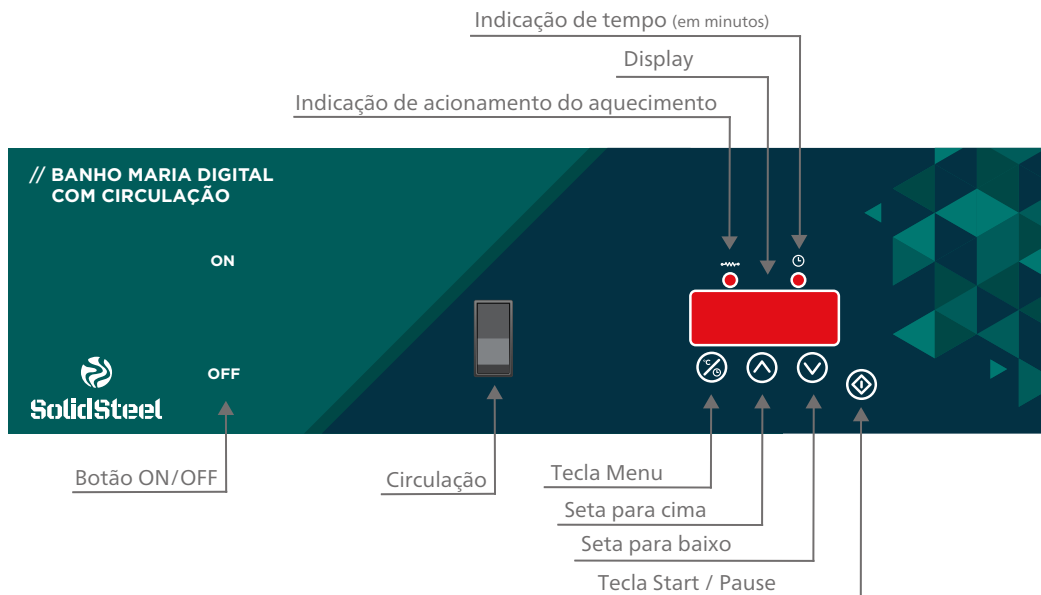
Indicação de tempo (em minutos)

Display

Indicação de acionamento do aquecimento

// BANHO MARIA DIGITAL
COM CIRCULAÇÃO

ON

OFF

SolidSteel

Botão ON/OFF

Circulação

Tecla Menu

Seta para cima

Seta para baixo

Tecla Start / Pause